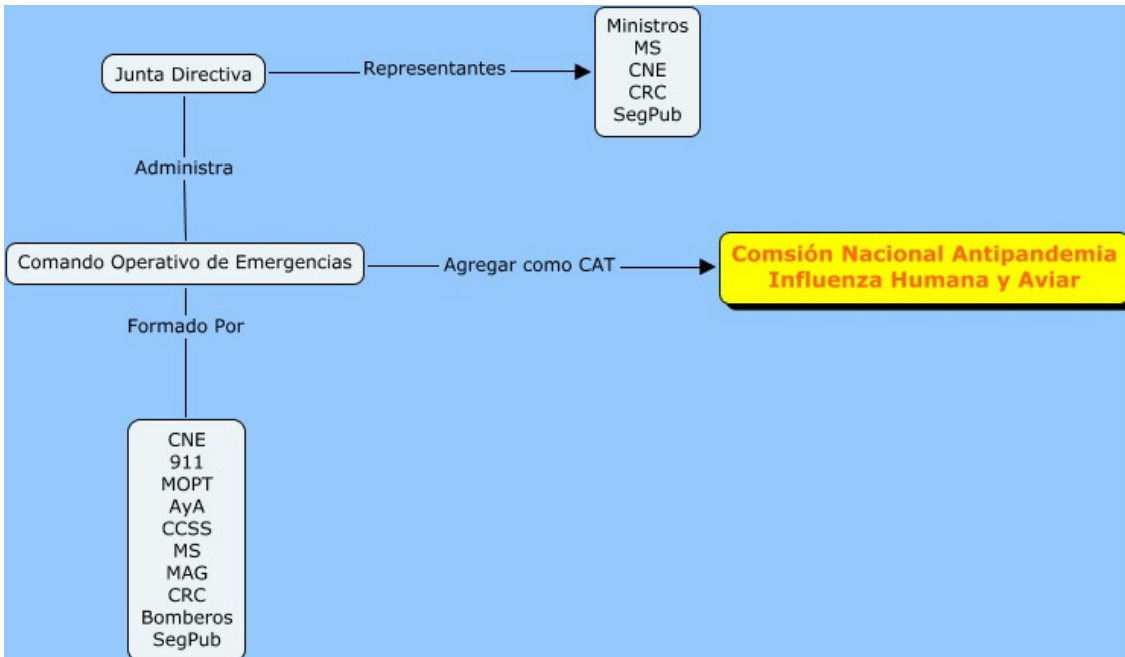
Junta Directiva

Representantes

Ministros
MS
CNE
CRC
SegPub

Administra

Comando Operativo de Emergencias

Agregar como CAT

Comsión Nacional Antipandemia
Influenza Humana y Aviar

Formado Por

CNE
911
MOPT
AyA
CCSS
MS
MAG
CRC
Bomberos
SegPub